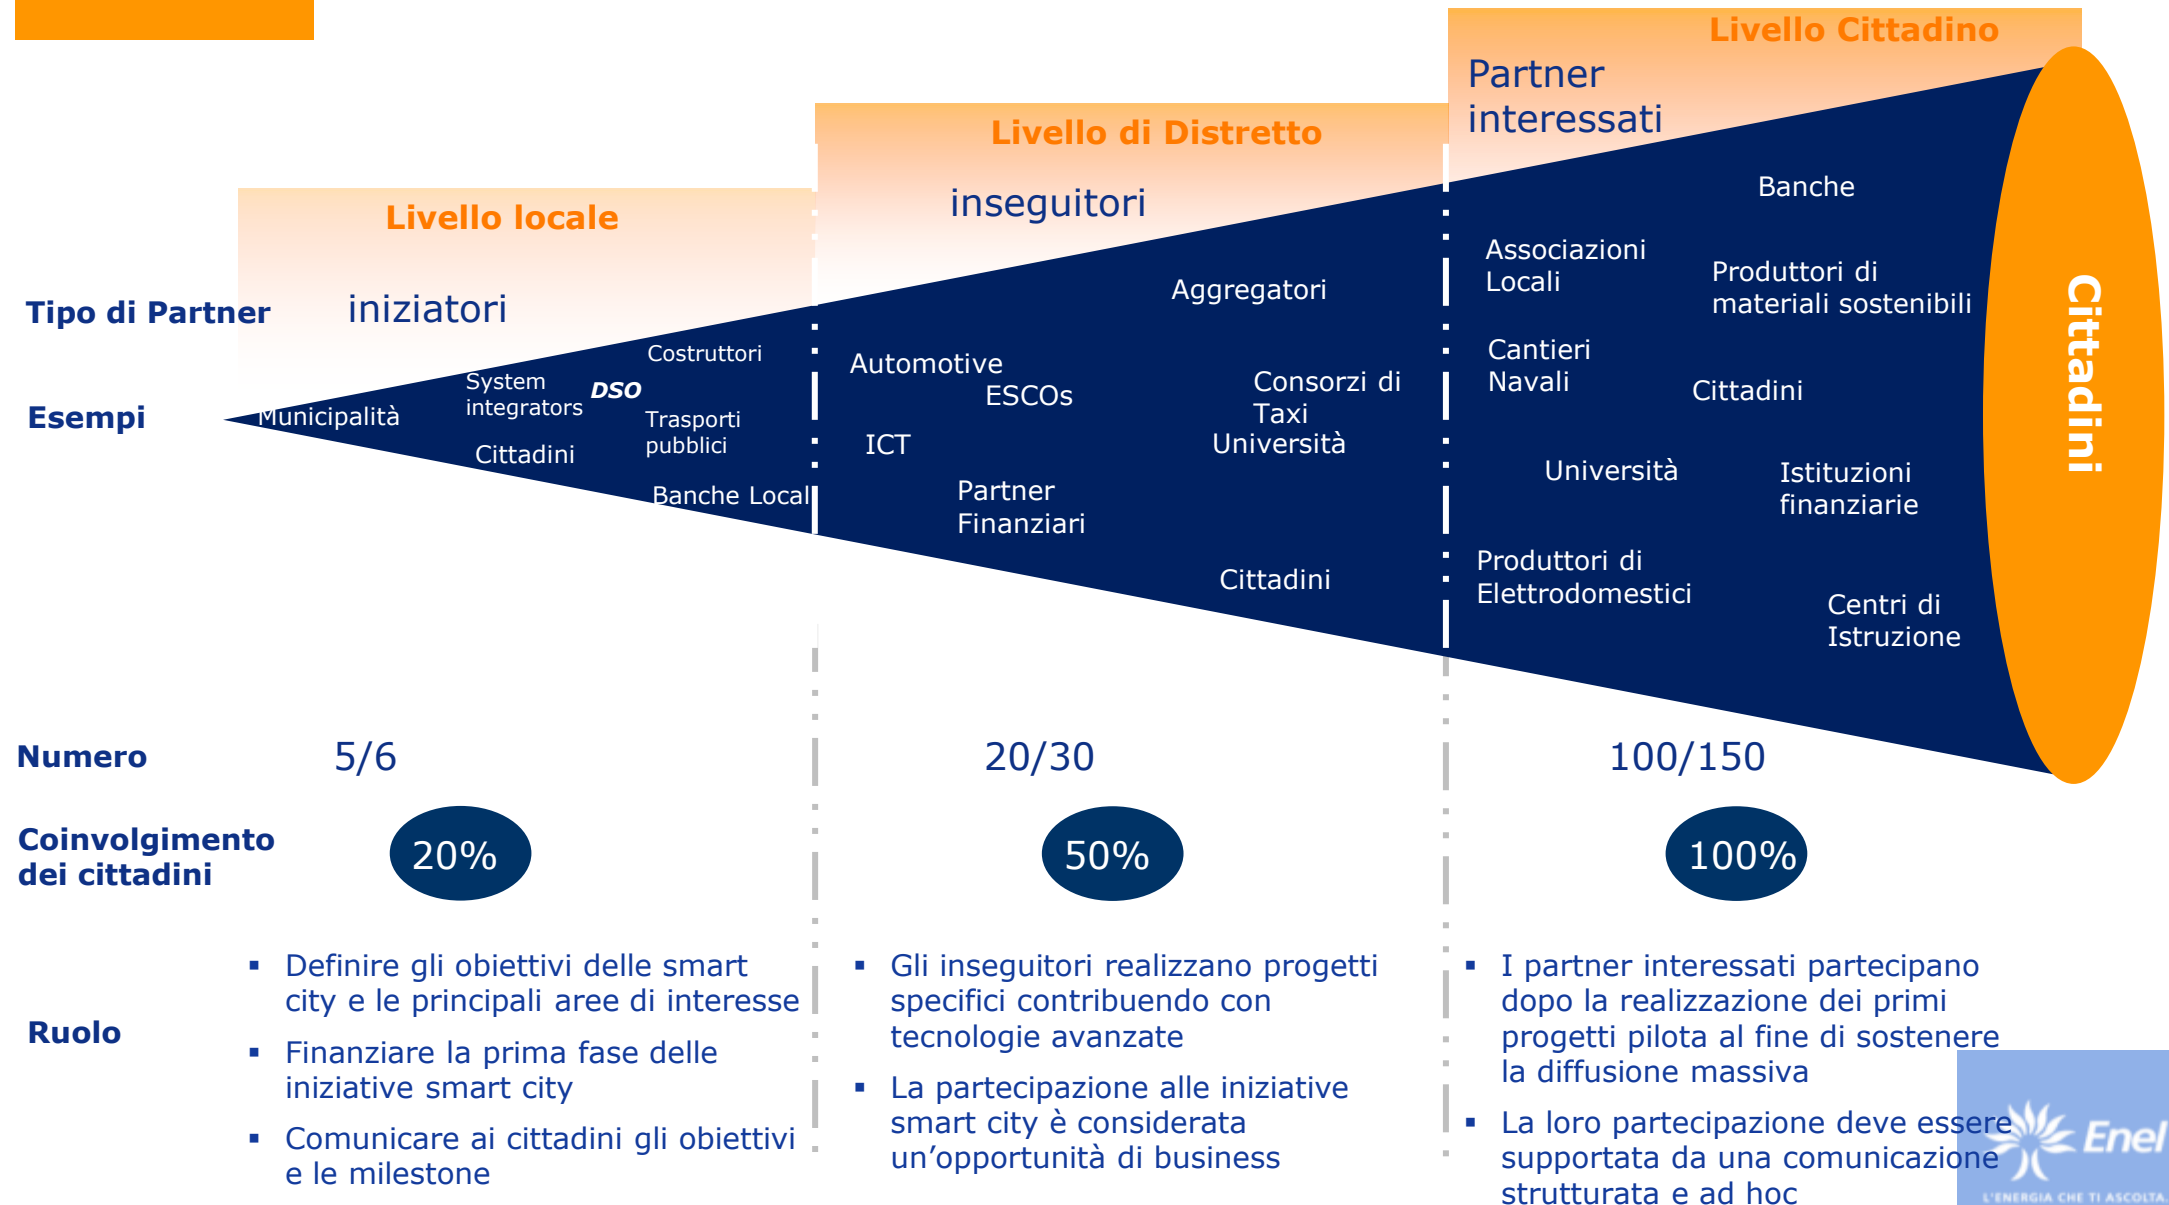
Livello Cittadino

Partner interessati

Livello di Distretto

inseguitori

Livello locale

Tipo di Partner

iniziatori

Esempi

Municipalità

System integrators

DSO

Costruttori

Trasporti pubblici

Cittadini

Banche Local

Automotive

ESCOs

ICT

Partner Finanziari

Aggregatori

Consorzi di Taxi

Università

Cittadini

Banche

Associazioni Locali

Produttori di materiali sostenibili

Cantieri Navali

Cittadini

Università

Istituzioni finanziarie

Produttori di Elettrodomestici

Centri di Istruzione

Cittadini

Numero

5/6

20/30

100/150

Coinvolgimento dei cittadini

20%

50%

100%

Ruolo

▪ Definire gli obiettivi delle smart city e le principali aree di interesse

▪ Finanziare la prima fase delle iniziative smart city

▪ Comunicare ai cittadini gli obiettivi e le milestone

▪ Gli inseguitori realizzano progetti specifici contribuendo con tecnologie avanzate

▪ La partecipazione alle iniziative smart city è considerata un'opportunità di business

▪ I partner interessati partecipano dopo la realizzazione dei primi progetti pilota al fine di sostenere la diffusione massiva

▪ La loro partecipazione deve essere supportata da una comunicazione strutturata e ad hoc

Enel
L'ENERGIA CHE TI ASCOLTA.